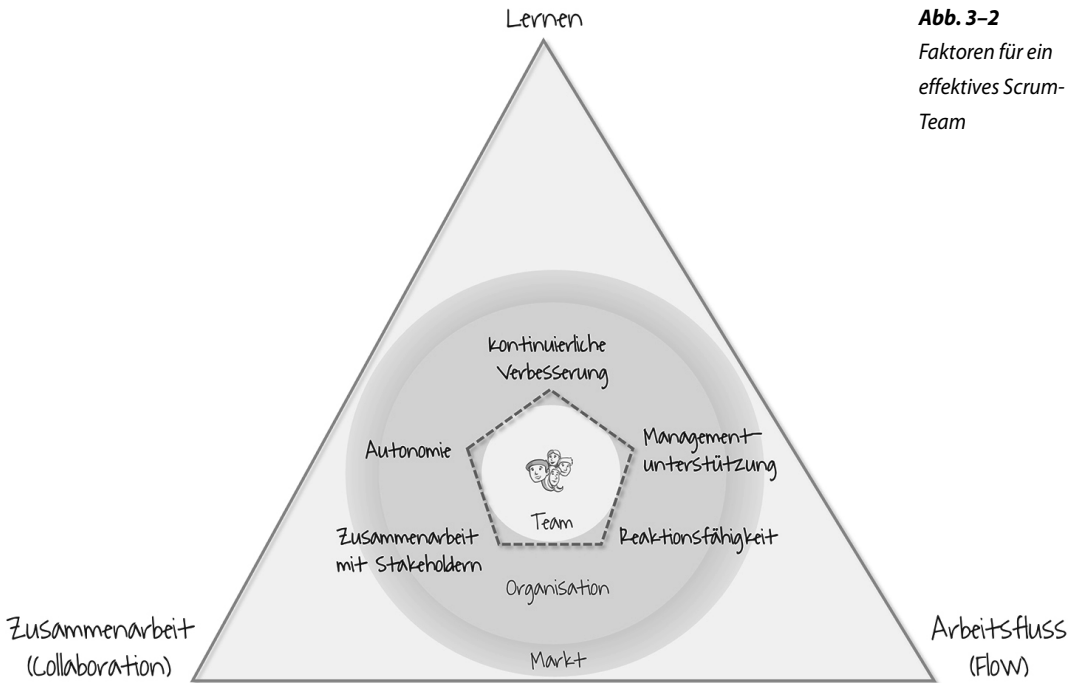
Abb. 3–2
Faktoren für ein effektives Scrum-Team

Lernen

kontinuierliche Verbesserung

Autonomie

Management-unterstützung

Team

Zusammenarbeit mit Stakeholdern

Reaktionsfähigkeit

Organisation

Markt

Zusammenarbeit (Collaboration)

Arbeitsfluss (Flow)